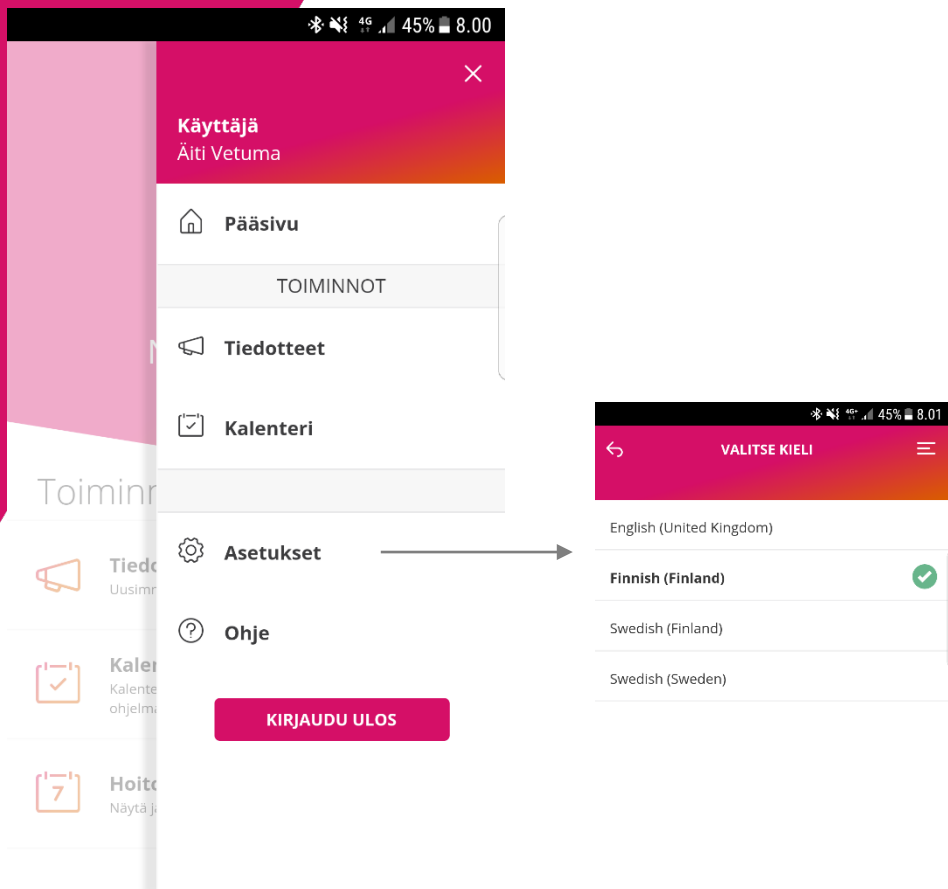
45% 8.00

Käyttäjä
Äiti Vetuma

Pääsivu

TOIMINNOT

Tiedotteet

Kalenteri

Asetukset

Ohje

KIRJAUDU ULOS

N

Toiminn

Tiedo
Uusimm

Kalen
Kalente
ohjelma

7

Hoito
Näytä ja

45% 8.01

VALITSE KIELI

English (United Kingdom)

Finnish (Finland)

Swedish (Finland)

Swedish (Sweden)